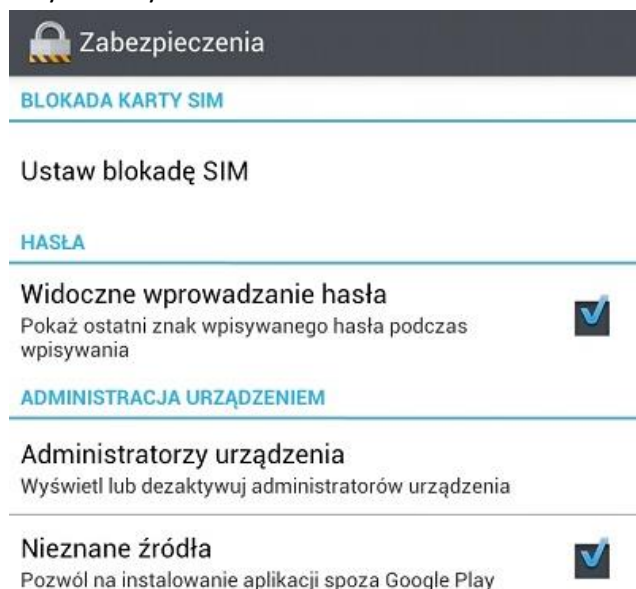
Zabezpieczenia

BLOKADA KARTY SIM

Ustaw blokadę SIM

HASŁA

Widoczne wprowadzanie hasła
Pokaż ostatni znak wpisywanego hasła podczas wpisywania

ADMINISTRACJA URZĄDZENIEM

Administratorzy urządzenia
Wyświetl lub dezaktywuj administratorów urządzenia

Nieznane źródła
Pozwól na instalowanie aplikacji spoza Google Play